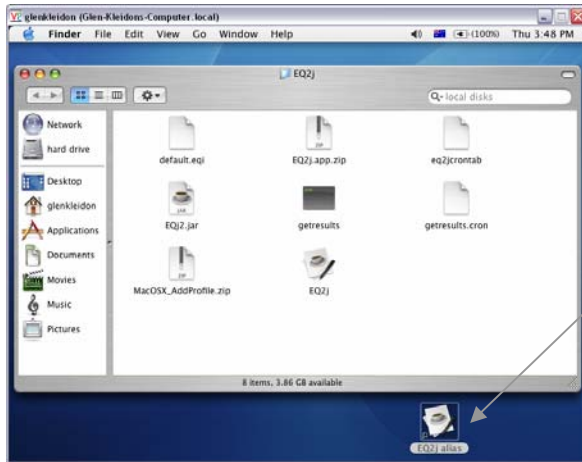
glenkleidon (Glen-Kleidons-Computer.local)

Finder File Edit View Go Window Help

(100%) Thu 3:48 PM

EQ2j

local disks

Network
hard drive
Desktop
glenkleidon
Applications
Documents
Movies
Music
Pictures

default.eqi
EQ2j.app.zip
eq2jcrontab
EQj2.jar
getresults
getresults.cron
MacOSX_AddProfile.zip
EQ2j

8 items, 3.86 GB available

EQ2j alias